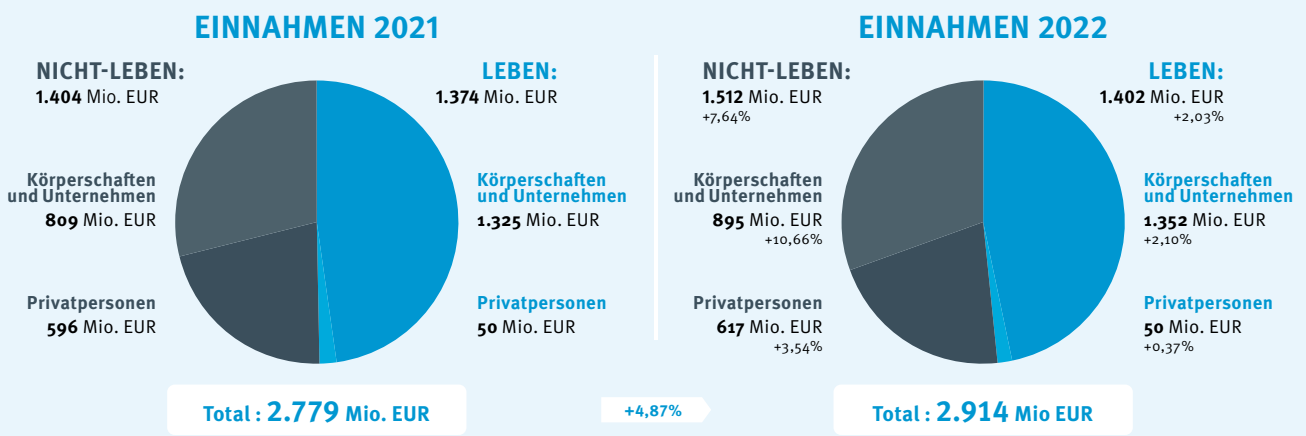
EINNAHMEN 2021

NICHT-LEBEN:
1.404 Mio. EUR

Körperschaften und Unternehmen
809 Mio. EUR

Privatpersonen
596 Mio. EUR

LEBEN:
1.374 Mio. EUR

Körperschaften und Unternehmen
1.325 Mio. EUR

Privatpersonen
50 Mio. EUR

Total : 2.779 Mio. EUR

+4,87%

EINNAHMEN 2022

NICHT-LEBEN:
1.512 Mio. EUR
+7,64%

Körperschaften und Unternehmen
895 Mio. EUR
+10,66%

Privatpersonen
617 Mio. EUR
+3,54%

LEBEN:
1.402 Mio. EUR
+2,03%

Körperschaften und Unternehmen
1.352 Mio. EUR
+2,10%

Privatpersonen
50 Mio. EUR
+0,37%

Total : 2.914 Mio EUR